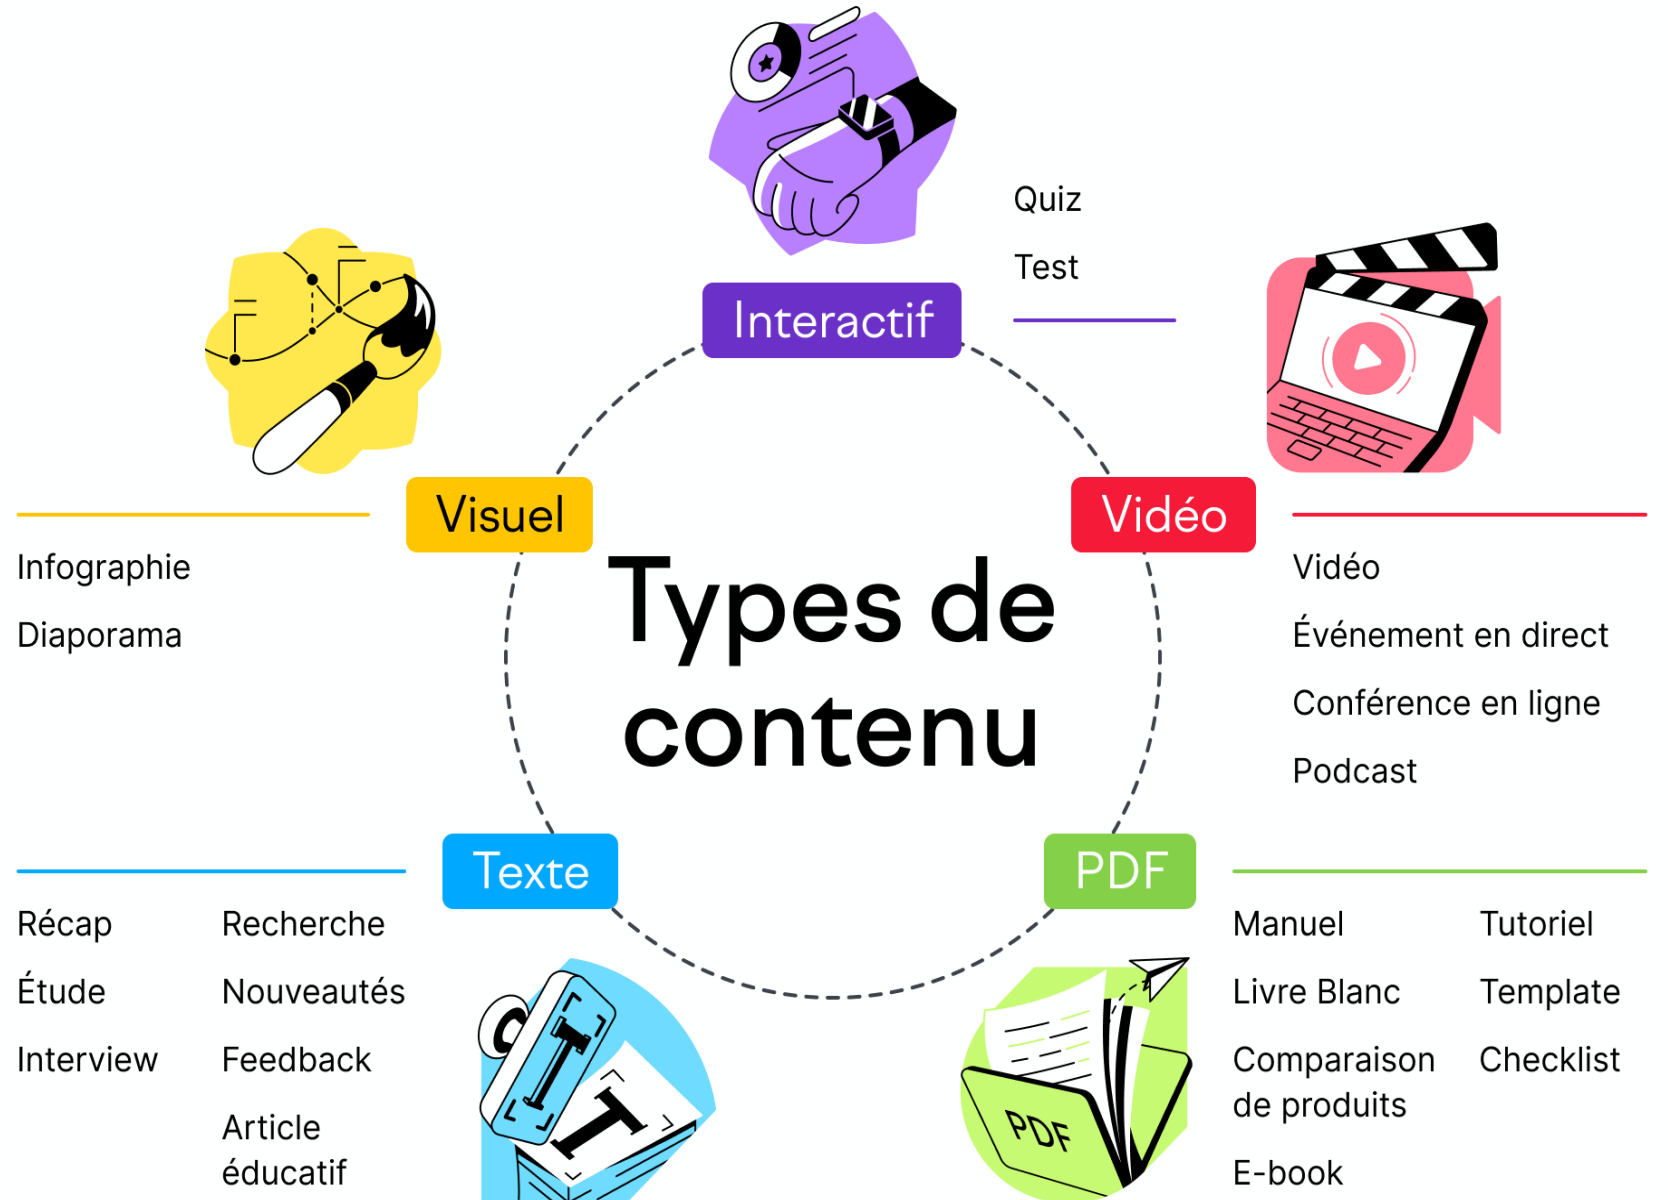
Quiz

Test

Interactif

Visuel

Vidéo

Types de contenu

Infographie

Diaporama

Vidéo

Événement en direct

Conférence en ligne

Podcast

Texte

PDF

Récap

Étude

Interview

Recherche

Nouveautés

Feedback

Article éducatif

Manuel

Livre Blanc

Comparaison de produits

E-book

Tutoriel

Template

Checklist

PDF